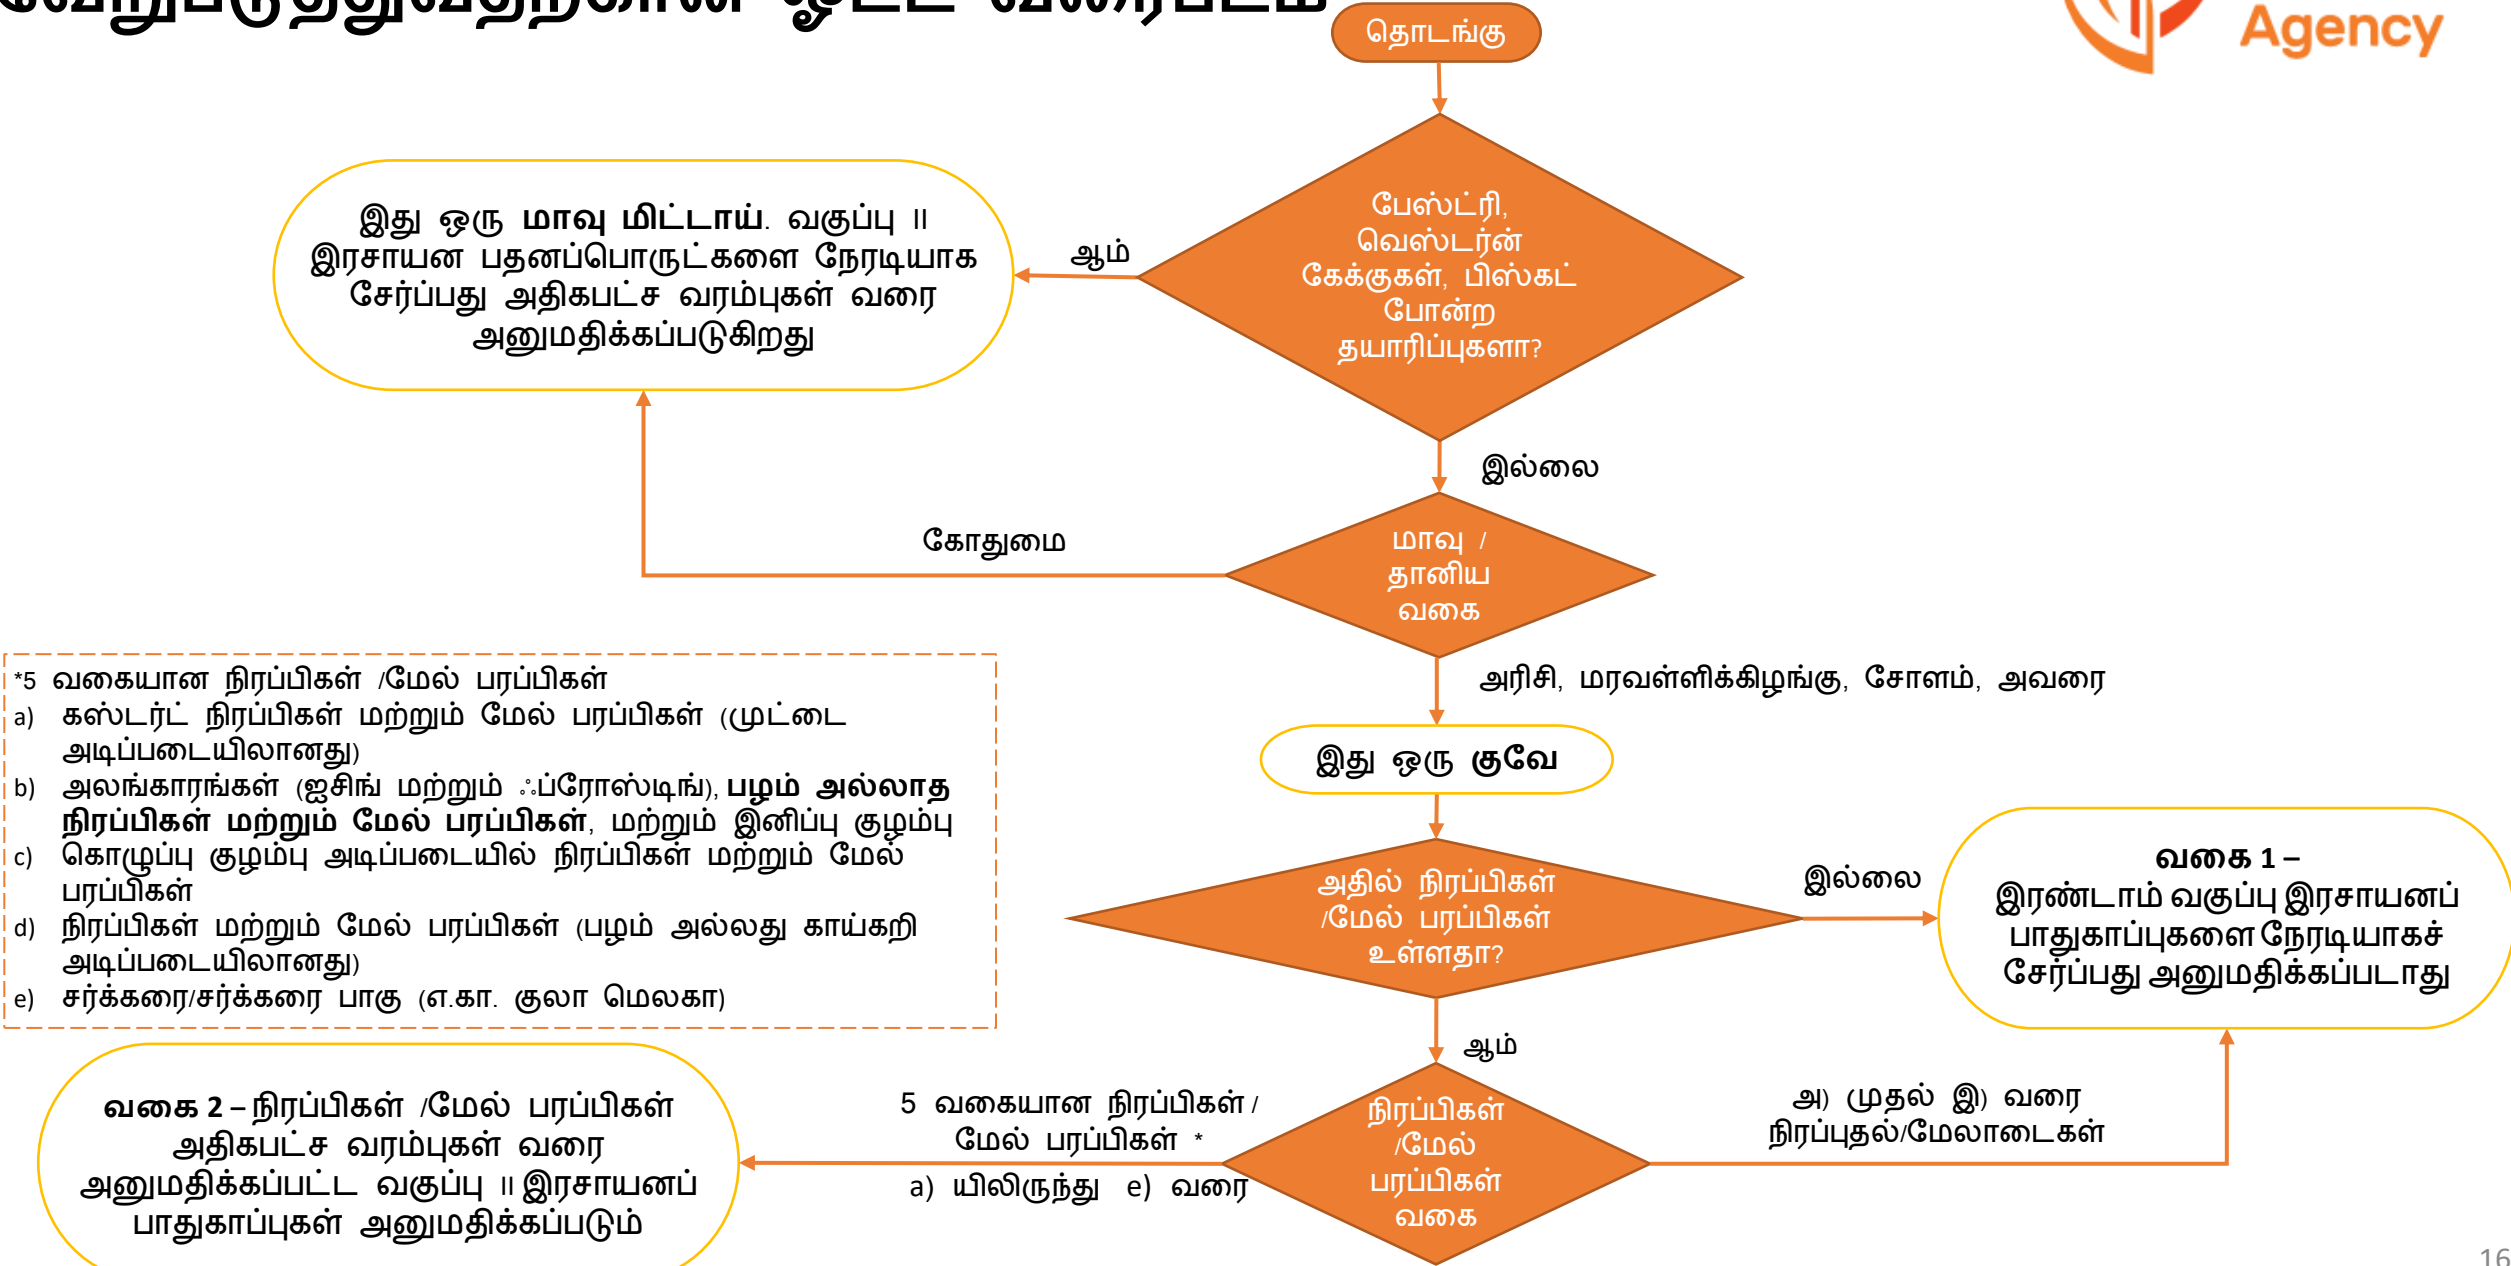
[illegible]

Agency

தொடங்கு

பேஸ்ட்ரி, வெஸ்டர்ன் கேக்குகள், பிஸ்கட் போன்ற தயாரிப்புகளா?

ஆம்

இது ஒரு **மாவு மிட்டாய்**. வகுப்பு II இரசாயன பதனப்பொருட்களை நேரடியாக சேர்ப்பது அதிகபட்ச வரம்புகள் வரை அனுமதிக்கப்படுகிறது

இல்லை

கோதுமை

மாவு / தானிய வகை

அரிசி, மரவள்ளிக்கிழங்கு, சோளம், அவரை

**இது ஒரு குவே**

*5 வகையான நிரப்பிகள் /மேல் பரப்பிகள்
a) கஸ்டர்ட் நிரப்பிகள் மற்றும் மேல் பரப்பிகள் (முட்டை அடிப்படையிலானது)
b) அலங்காரங்கள் (ஐசிங் மற்றும் ஃப்ரோஸ்டிங்), **பழம் அல்லாத நிரப்பிகள் மற்றும் மேல் பரப்பிகள்**, மற்றும் இனிப்பு குழம்பு
c) கொழுப்பு குழம்பு அடிப்படையில் நிரப்பிகள் மற்றும் மேல் பரப்பிகள்
d) நிரப்பிகள் மற்றும் மேல் பரப்பிகள் (பழம் அல்லது காய்கறி அடிப்படையிலானது)
e) சர்க்கரை/சர்க்கரை பாகு (எ.கா. குலா மெலகா)

அதில் நிரப்பிகள் /மேல் பரப்பிகள் உள்ளதா?

இல்லை

**வகை 1 –** இரண்டாம் வகுப்பு இரசாயனப் பாதுகாப்புகளை நேரடியாகச் சேர்ப்பது அனுமதிக்கப்படாது

ஆம்

**வகை 2 –** நிரப்பிகள் /மேல் பரப்பிகள் அதிகபட்ச வரம்புகள் வரை அனுமதிக்கப்பட்ட வகுப்பு II இரசாயனப் பாதுகாப்புகள் அனுமதிக்கப்படும்

5 வகையான நிரப்பிகள் / மேல் பரப்பிகள் *
a) யிலிருந்து e) வரை

நிரப்பிகள் /மேல் பரப்பிகள் வகை

அ) முதல் இ) வரை நிரப்புதல்/மேலாடைகள்

16